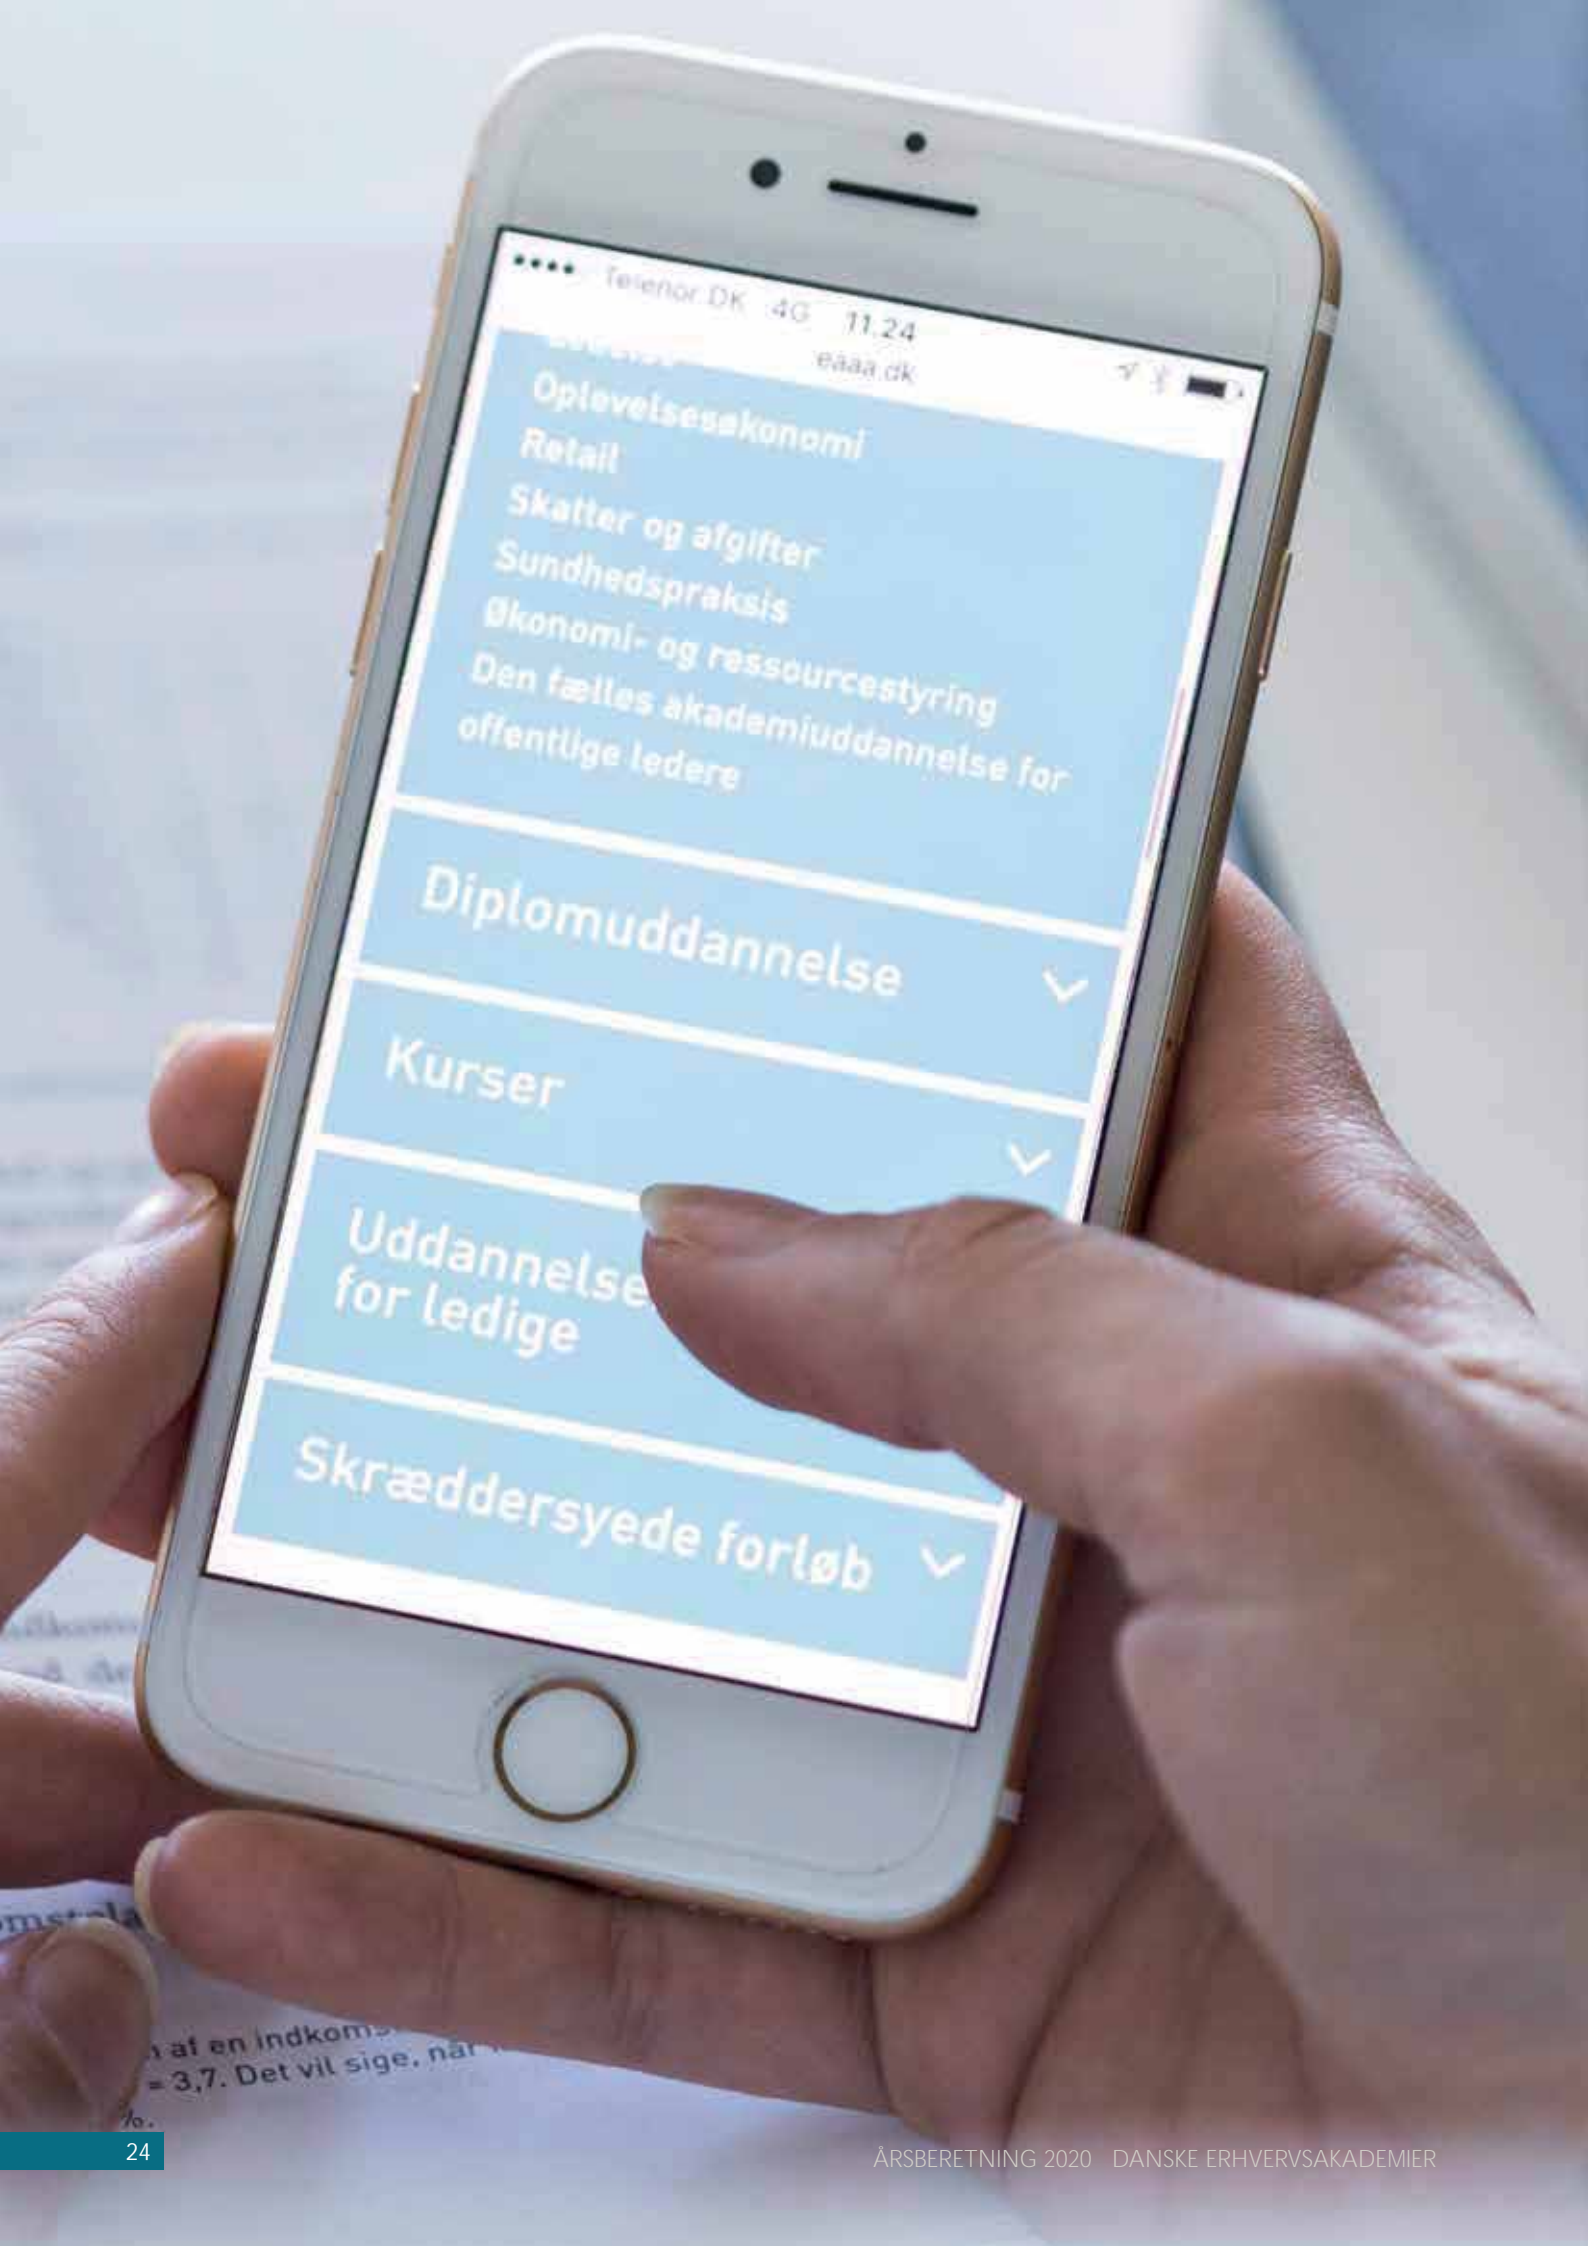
Telenor DK 4G 11.24
eaaa.dk

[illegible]
Oplevelsesøkonomi
Retail
Skatter og afgifter
Sundhedspraksis
Økonomi- og ressourcestyring
Den fælles akademiuddannelse for offentlige ledere

Diplomuddannelse

Kurser

Uddannelse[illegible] for ledige

Skræddersyede forløb

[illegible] af en indkom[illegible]
= 3,7. Det vil sige, når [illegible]
%.

24

ÅRSBERETNING 2020 DANSKE ERHVERVSAKADEMIER